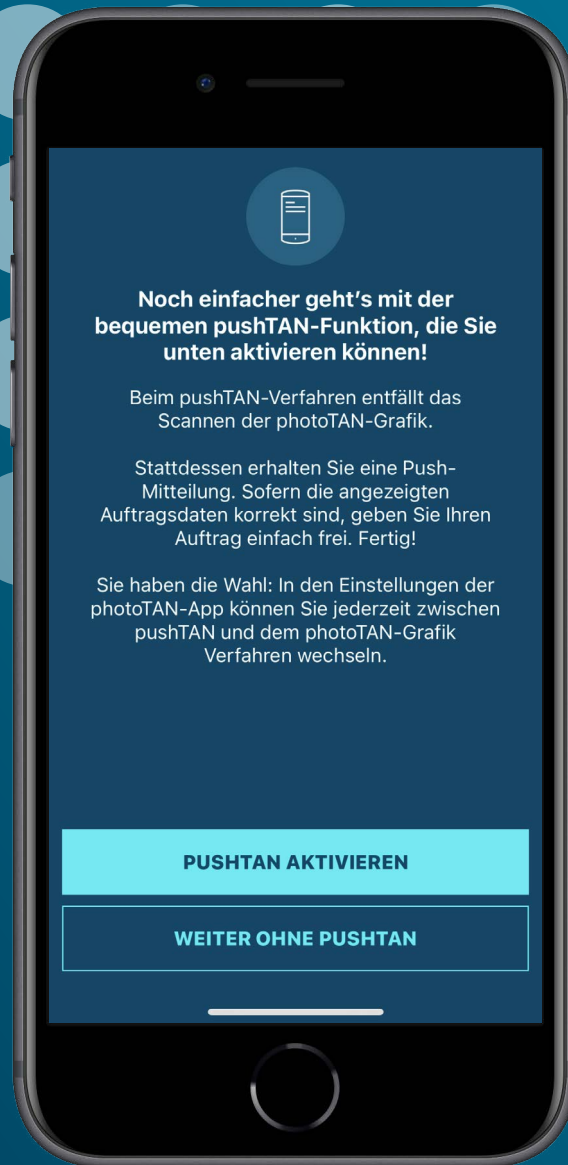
Noch einfacher geht's mit der bequemen pushTAN-Funktion, die Sie unten aktivieren können!

Beim pushTAN-Verfahren entfällt das Scannen der photoTAN-Grafik.

Stattdessen erhalten Sie eine Push-Mitteilung. Sofern die angezeigten Auftragsdaten korrekt sind, geben Sie Ihren Auftrag einfach frei. Fertig!

Sie haben die Wahl: In den Einstellungen der photoTAN-App können Sie jederzeit zwischen pushTAN und dem photoTAN-Grafik Verfahren wechseln.

PUSHTAN AKTIVIEREN

WEITER OHNE PUSHTAN